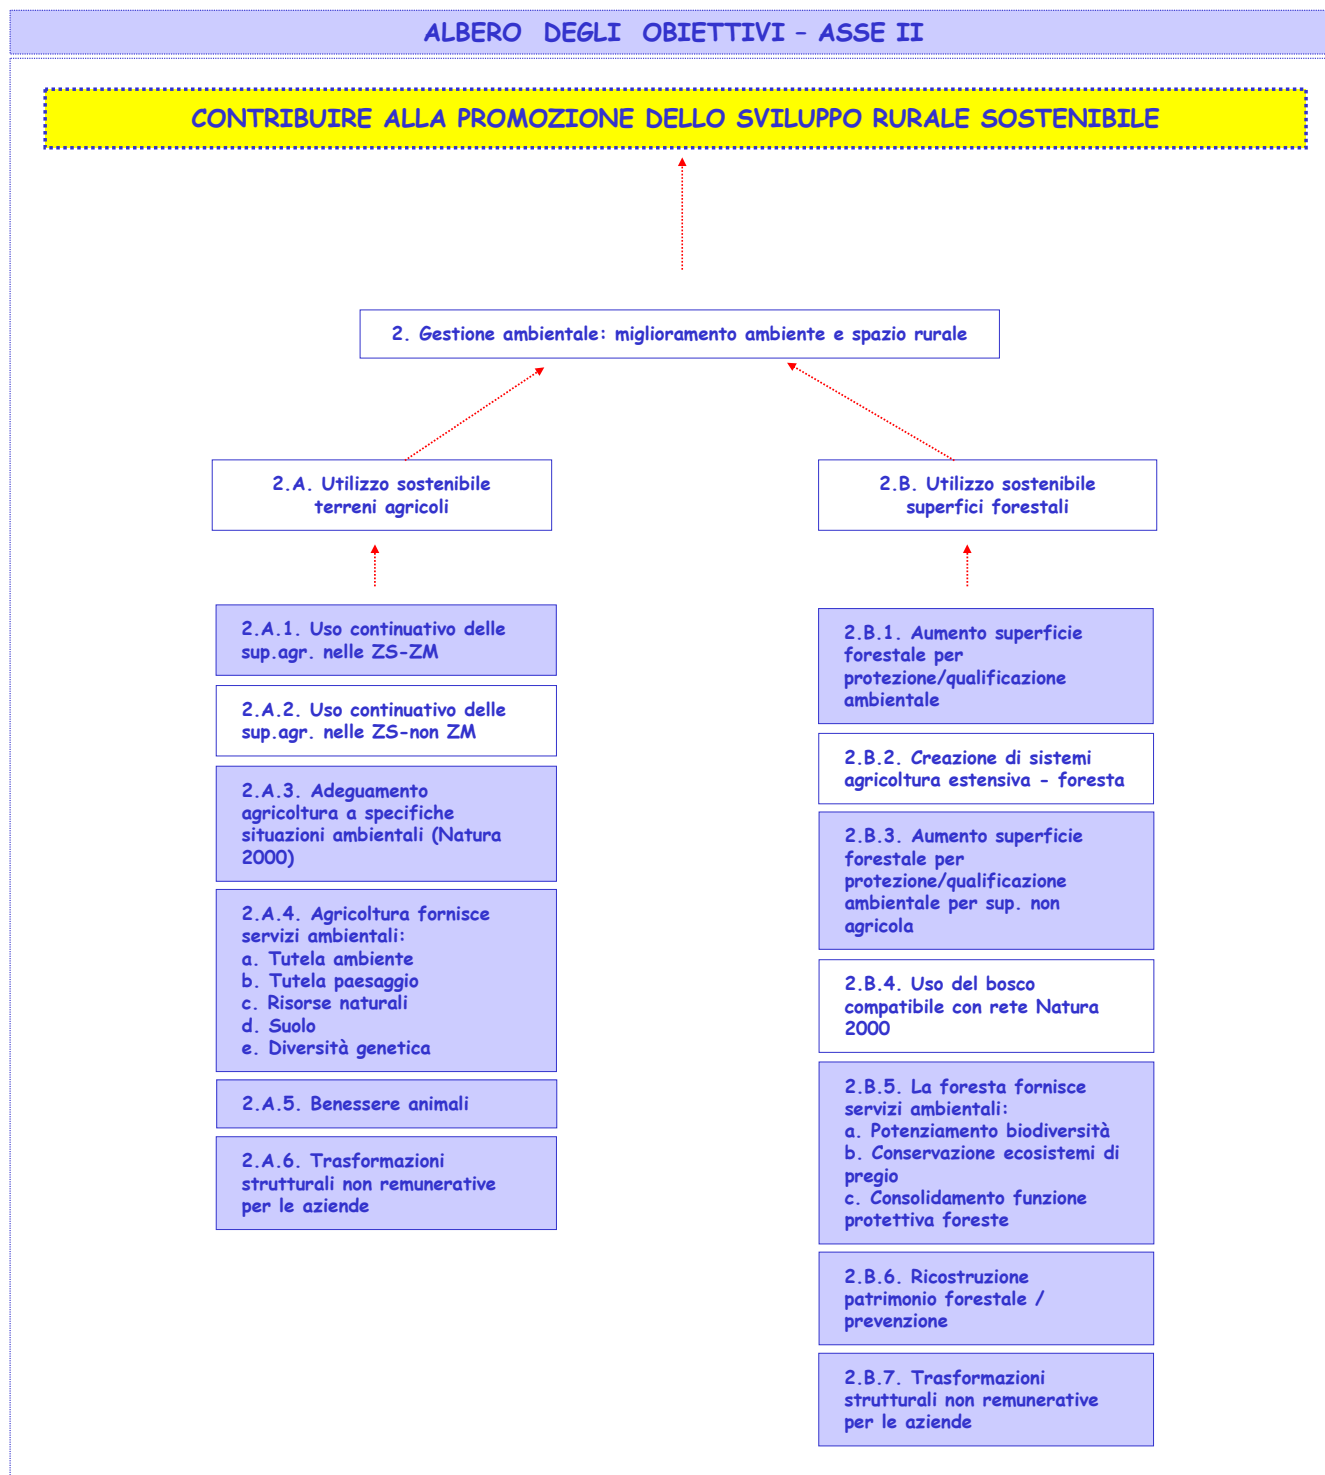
ALBERO DEGLI OBIETTIVI – ASSE II

CONTRIBUIRE ALLA PROMOZIONE DELLO SVILUPPO RURALE SOSTENIBILE

2. Gestione ambientale: miglioramento ambiente e spazio rurale

2.A. Utilizzo sostenibile terreni agricoli

2.B. Utilizzo sostenibile superfici forestali

2.A.1. Uso continuativo delle sup.agr. nelle ZS-ZM

2.A.2. Uso continuativo delle sup.agr. nelle ZS-non ZM

2.A.3. Adeguamento agricoltura a specifiche situazioni ambientali (Natura 2000)

2.A.4. Agricoltura fornisce servizi ambientali:
a. Tutela ambiente
b. Tutela paesaggio
c. Risorse naturali
d. Suolo
e. Diversità genetica

2.A.5. Benessere animali

2.A.6. Trasformazioni strutturali non remunerative per le aziende

2.B.1. Aumento superficie forestale per protezione/qualificazione ambientale

2.B.2. Creazione di sistemi agricoltura estensiva - foresta

2.B.3. Aumento superficie forestale per protezione/qualificazione ambientale per sup. non agricola

2.B.4. Uso del bosco compatibile con rete Natura 2000

2.B.5. La foresta fornisce servizi ambientali:
a. Potenziamento biodiversità
b. Conservazione ecosistemi di pregio
c. Consolidamento funzione protettiva foreste

2.B.6. Ricostruzione patrimonio forestale / prevenzione

2.B.7. Trasformazioni strutturali non remunerative per le aziende